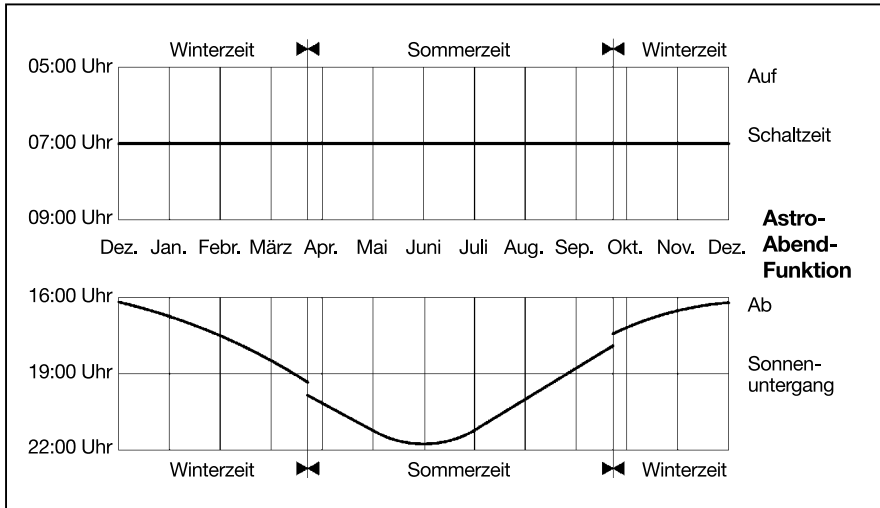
Winterzeit ⧓ Sommerzeit ⧓ Winterzeit

05:00 Uhr

07:00 Uhr

09:00 Uhr

Auf

Schaltzeit

Dez. Jan. Febr. März Apr. Mai Juni Juli Aug. Sep. Okt. Nov. Dez.

Astro-Abend-Funktion

16:00 Uhr

19:00 Uhr

22:00 Uhr

Ab

Sonnenuntergang

Winterzeit ⧓ Sommerzeit ⧓ Winterzeit